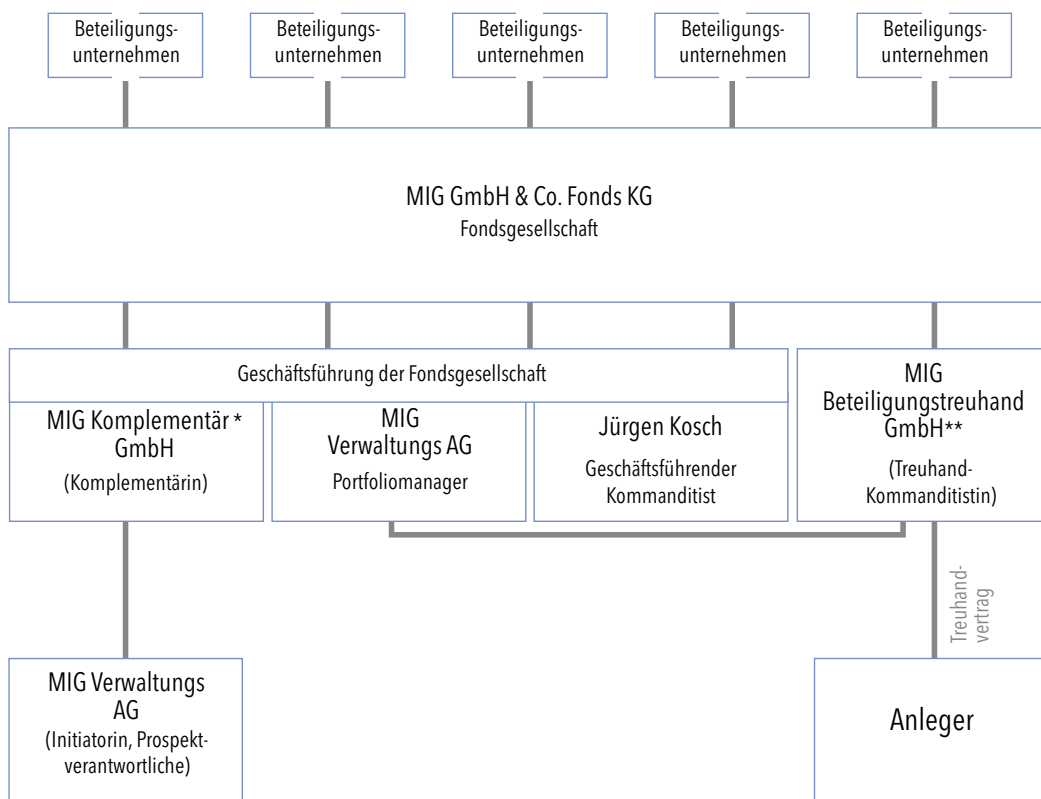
Beteiligungsunternehmen

Beteiligungsunternehmen

Beteiligungsunternehmen

Beteiligungsunternehmen

Beteiligungsunternehmen

MIG GmbH & Co. Fonds KG
Fondsgesellschaft

Geschäftsführung der Fondsgesellschaft

MIG Komplementär * GmbH
(Komplementärin)

MIG Verwaltungs AG
Portfoliomanager

Jürgen Kosch
Geschäftsführender Kommanditist

MIG Beteiligungstreuhand GmbH**
(Treuhand-Kommanditistin)

Treuhandvertrag

MIG Verwaltungs AG
(Initiatorin, Prospektverantwortliche)

Anleger